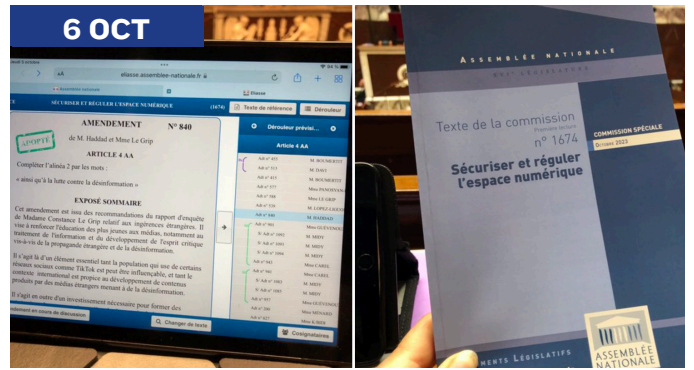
6 OCT

AA eliasse.assemblee-nationale.fr

SÉCURISER ET RÉGULER L'ESPACE NUMÉRIQUE (1674) Texte de référence Dérouleur

AMENDEMENT N° 840

ADOPTÉ

de M. Haddad et Mme Le Grip

ARTICLE 4 AA

Compléter l'alinéa 2 par les mots :

« ainsi qu'à la lutte contre la désinformation »

EXPOSÉ SOMMAIRE

Cet amendement est issu des recommandations du rapport d'enquête de Madame Constance Le Grip relatif aux ingérences étrangères. Il vise à renforcer l'éducation des plus jeunes aux médias, notamment au traitement de l'information et au développement de l'esprit critique vis-à-vis de la propagande étrangère et de la désinformation.

Il s'agit d'un élément essentiel tant la population qui use de certains réseaux sociaux comme TikTok est peut être influençable, et tant le contexte international est propice au développement de contenus produits par des médias étrangers menant à de la désinformation.

Il s'agit en outre d'un investissement nécessaire pour former des

Amendement en cours de discussion

Changer de texte

Dérouleur prévisi...

Article 4 AA

Amdt n° 872 M. BOURBOUET
Amdt n° 513 M. TAVEL
Amdt n° 417 M. BOURBOUET
Amdt n° 277 Mme PANONTAN
Amdt n° 788 Mme LE GRIP
Amdt n° 928 M. LOPEZ-LIGUORI
Amdt n° 840 M. HADDAD
Amdt n° 901 Mme GUÉVENOUX
S/Amdt n° 1085 M. MIHTY
S/Amdt n° 1083 M. MIHTY
S/Amdt n° 1084 M. MIHTY
Amdt n° 941 Mme CAREL
Amdt n° 940 Mme CAREL
S/Amdt n° 1081 M. MIHTY
S/Amdt n° 1082 M. MIHTY
Amdt n° 937 Mme GUÉVENOUX
Amdt n° 398 Mme MÉNARD
Amdt n° 817 Mme K. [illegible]

Cosignataires

ASSEMBLÉE NATIONALE

Texte de la commission
Première lecture
n° 1674

COMMISSION SPÉCIALE
Octobre 2023

Sécuriser et réguler l'espace numérique

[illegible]MENTS LÉGISLATIFS

ASSEMBLÉE NATIONALE